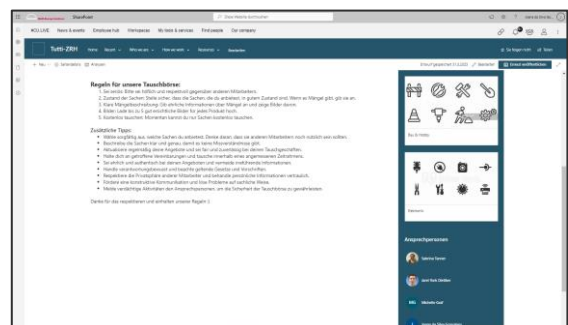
SharePoint

Diese Website durchsuchen

WOLL LIVE   News & events   Employee hub   Workspaces   My tools & services   Find people   Our company

Tutti-ZRH   Home   Neues   Wie ist es   How we work   Reklamie   Bearbeiten

Zu folgen nicht   Teilen

Neu   Seitendetails   Analysen

Entwurf gespeichert 11.2.2022   Bearbeiten   Erneut veröffentlichen

Regeln für unsere Tauschbörse:

1. Sei ehrlich: Bitte sei höflich und respektvoll gegenüber anderen Mitarbeitern.
2. Zustand der Sachen: Stelle sicher, dass die Sachen, die du anbietest, in gutem Zustand sind. Wenn es Mängel gibt, gib sie an.
3. Klare Mengenbeschreibung: Gib ehrliche Informationen über Mängel an und zeige Bilder davon.
4. Bilder: Lade bis zu 5 gut erkennbare Bilder für jedes Produkt hoch.
5. Kostenlos tauschen: Momentan kannst du nur Sachen kostenlos tauschen.

Zusätzliche Tipps:

- Wähle sorgfältig aus, welche Sachen du anbietest. Denke daran, dass sie anderen Mitarbeitern noch nützlich sein sollten.
- Beschreibe die Sachen klar und genau damit es keine Missverständnisse gibt.
- Aktualisiere regelmäßig deine Angebote und sei fair und zuverlässig bei deinen Tauschgeschäften.
- Halte dich an getroffene Vereinbarungen und tausche innerhalb eines angemessenen Zeitrahmens.
- Sei ehrlich und aufrichtig bei deinen Angeboten und vermeide irreführende Informationen.
- Handle verantwortungsbewusst und beachte geltende Gesetze und Vorschriften.
- Respektiere die Privatsphäre anderer Mitarbeiter und behandle persönliche Informationen vertraulich.
- Fördere eine konstruktive Kommunikation und löse Probleme auf sachliche Weise.
- Melde verdächtige Aktivitäten den Ansprechpersonen um die Sicherheit der Tauschbörse zu gewährleisten.

Danke für das respektieren und einhalten unserer Regeln :)

Bau & Hobby

Elektronik

Ansprechpersonen

Sabrina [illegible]

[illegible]

Michelle Graf

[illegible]